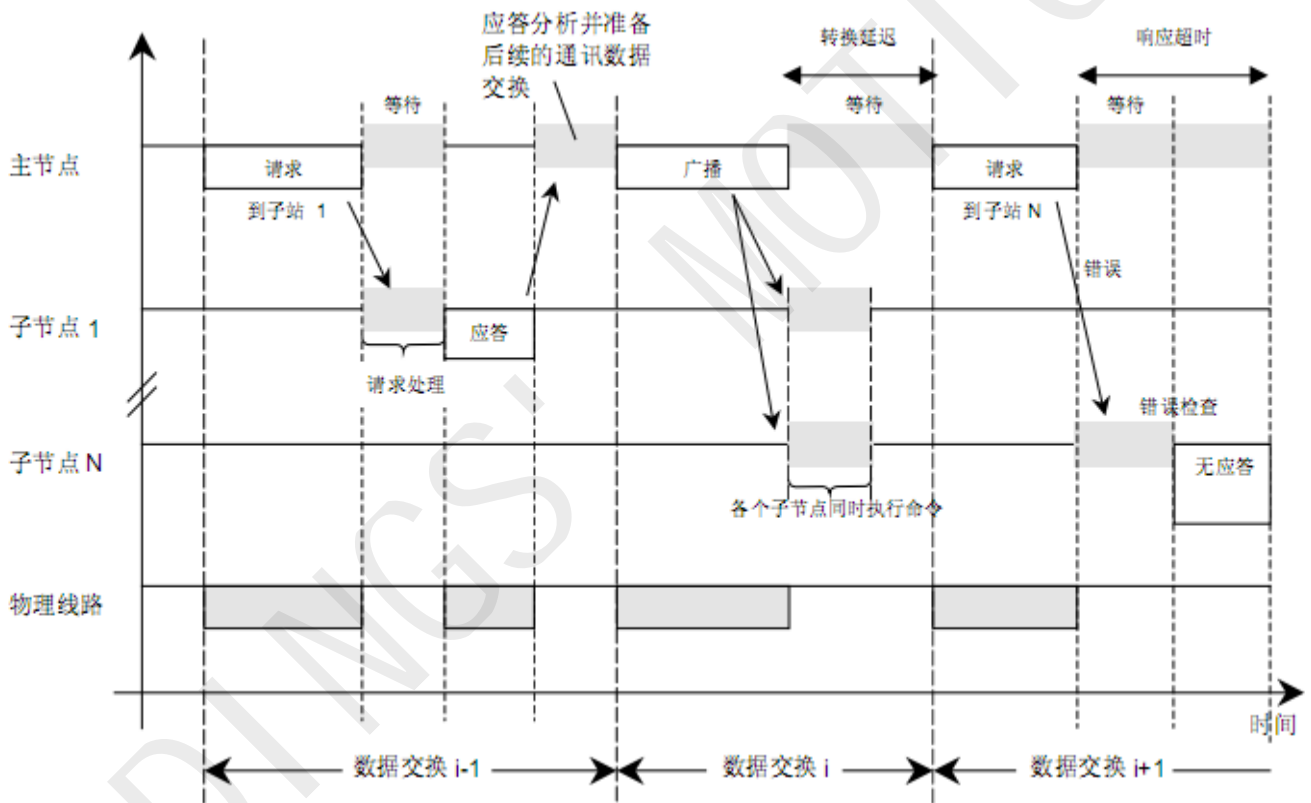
应答分析并准备后续的通讯数据交换

转换延迟

响应超时

等待

等待

等待

主节点

请求

广播

请求

到子站 1

到子站 N

错误

子节点 1

应答

请求处理

错误检查

子节点 N

无应答

各个子节点同时执行命令

物理线路

时间

数据交换 i-1

数据交换 i

数据交换 i+1

DINGS' MOTION